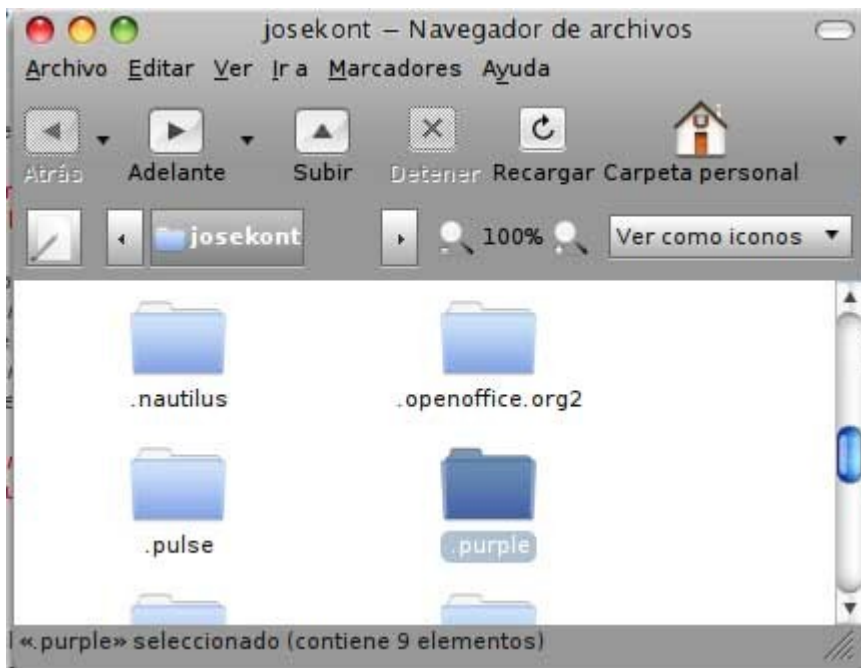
josekont – Navegador de archivos

Archivo Editar Ver Ir a Marcadores Ayuda

Atrás Adelante Subir Detener Recargar Carpeta personal

josekont 100% Ver como iconos

.nautilus .openoffice.org2

.pulse .purple

«.purple» seleccionado (contiene 9 elementos)